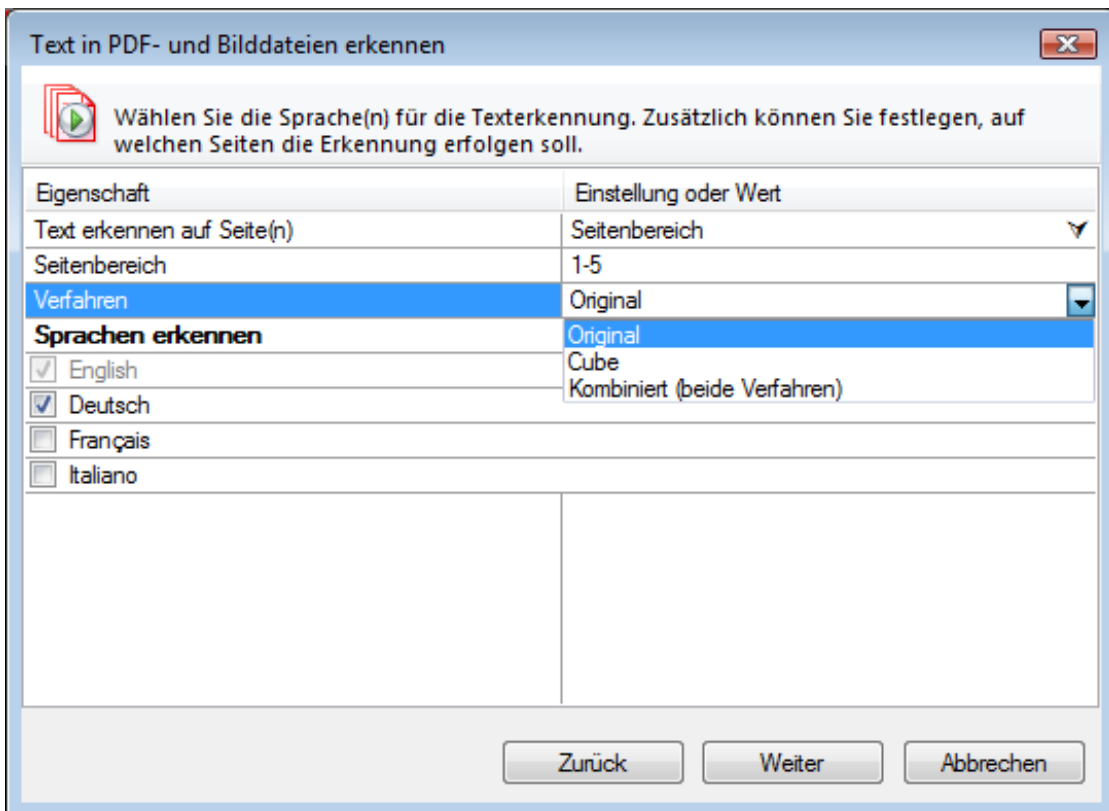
Text in PDF- und Bilddateien erkennen

Wählen Sie die Sprache(n) für die Texterkennung. Zusätzlich können Sie festlegen, auf welchen Seiten die Erkennung erfolgen soll.

| Eigenschaft | Einstellung oder Wert |
|---|---|
| Text erkennen auf Seite(n) | Seitenbereich |
| Seitenbereich | 1-5 |
| Verfahren | Original |
| **Sprachen erkennen** | Original |
| English | Cube |
| Deutsch | Kombiniert (beide Verfahren) |
| Français | |
| Italiano | |

Zurück
Weiter
Abbrechen